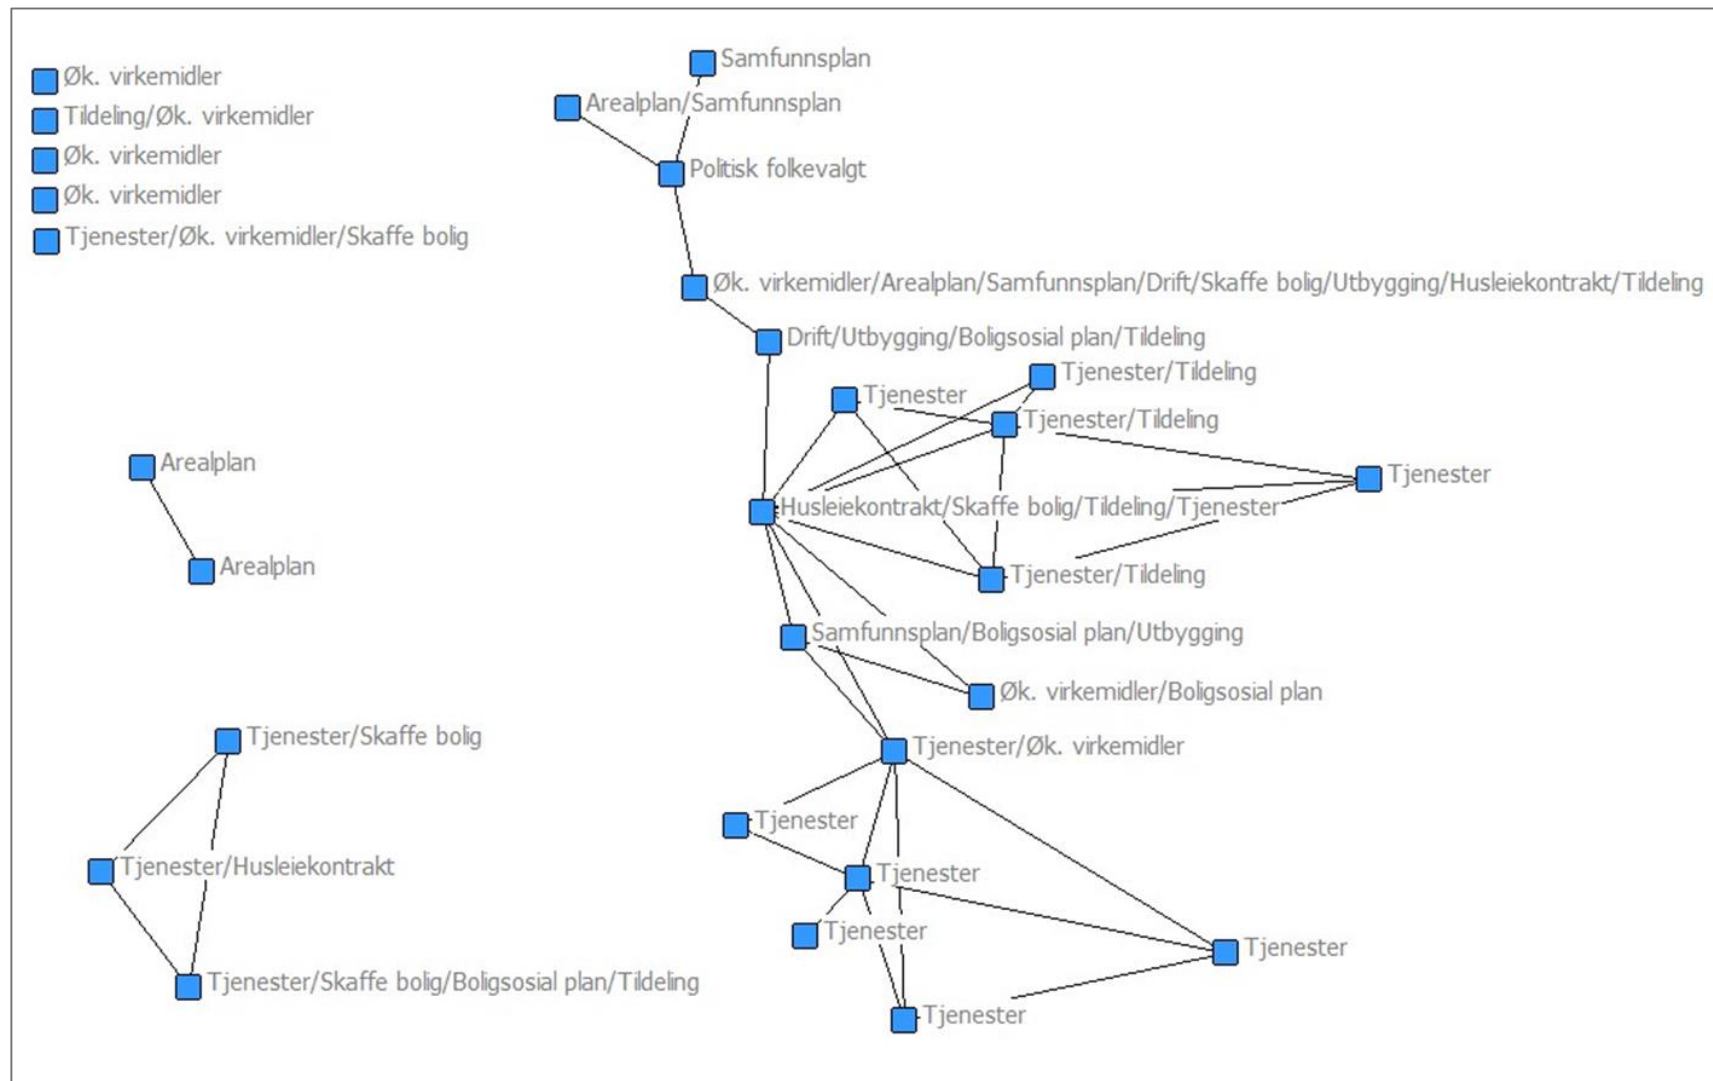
Øk. virkemidler
Tildeling/Øk. virkemidler
Øk. virkemidler
Øk. virkemidler
Tjenester/Øk. virkemidler/Skaffe bolig

Samfunnsplan
Arealplan/Samfunnsplan
Politisk folkevalgt
Øk. virkemidler/Arealplan/Samfunnsplan/Drift/Skaffe bolig/Utbygging/Husleiekontrakt/Tildeling
Drift/Utbygging/Boligsosial plan/Tildeling
Tjenester/Tildeling
Tjenester
Tjenester/Tildeling
Tjenester
Husleiekontrakt/Skaffe bolig/Tildeling/Tjenester
Tjenester/Tildeling
Samfunnsplan/Boligsosial plan/Utbygging
Øk. virkemidler/Boligsosial plan
Tjenester/Øk. virkemidler
Tjenester
Tjenester
Tjenester
Tjenester
Tjenester

Arealplan
Arealplan

Tjenester/Skaffe bolig
Tjenester/Husleiekontrakt
Tjenester/Skaffe bolig/Boligsosial plan/Tildeling